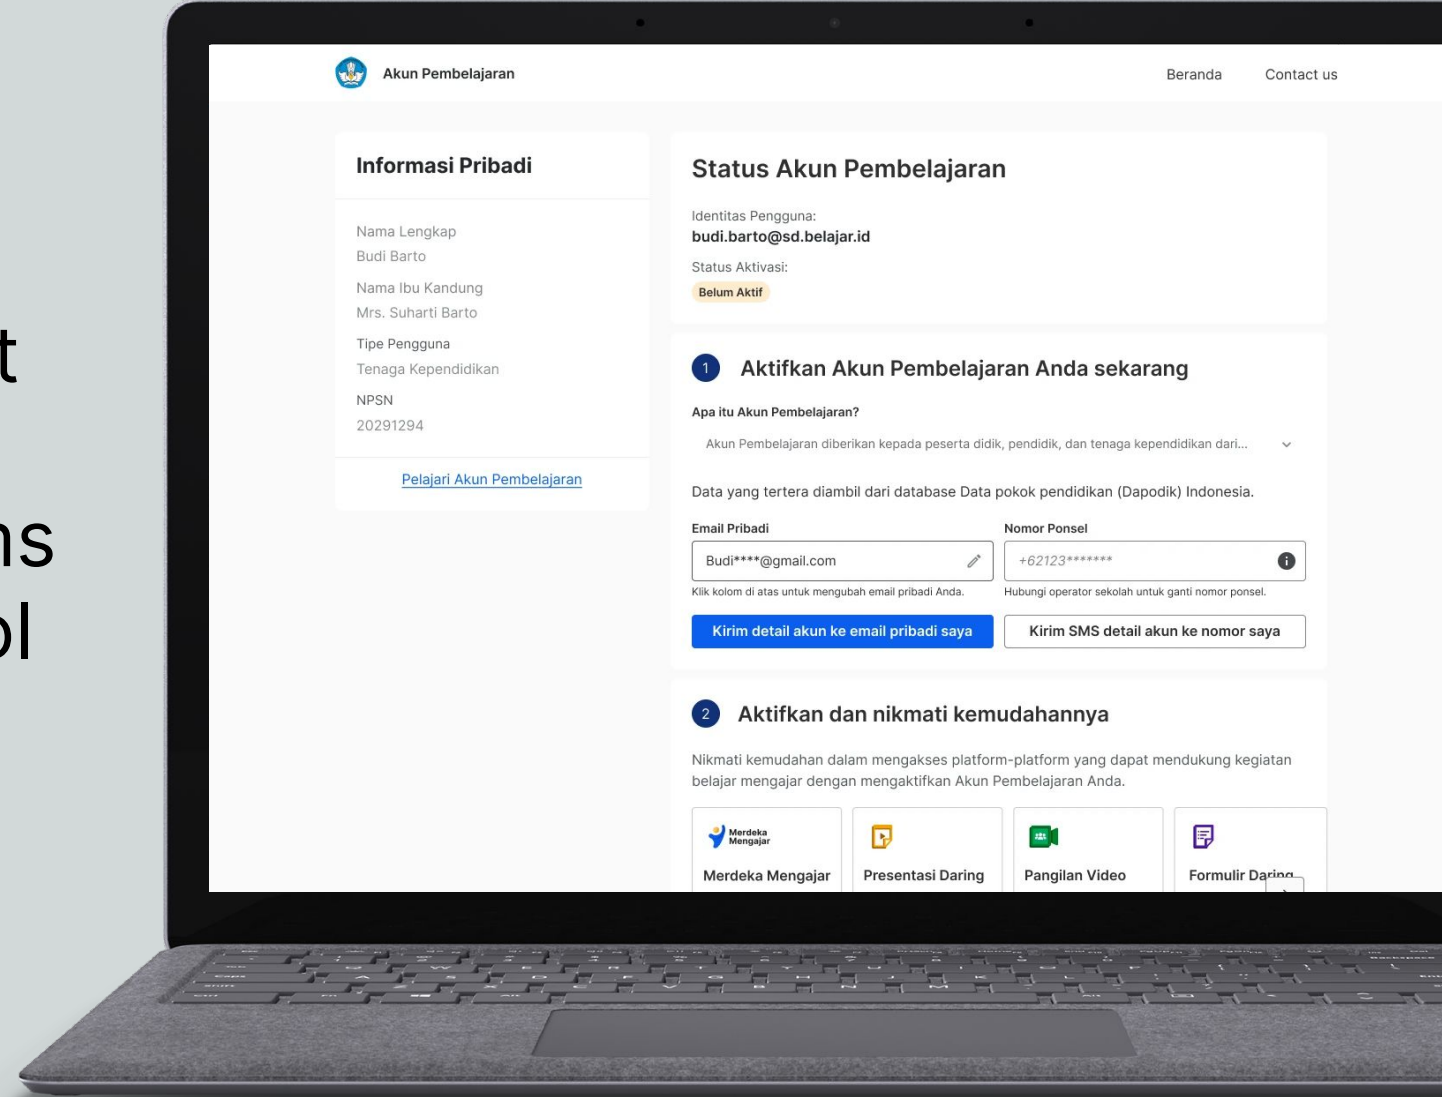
t

ns
ol

Akun Pembelajaran

Beranda
Contact us

Informasi Pribadi

Nama Lengkap
Budi Barto

Nama Ibu Kandung
Mrs. Suharti Barto

Tipe Pengguna
Tenaga Kependidikan

NPSN
20291294

Pelajari Akun Pembelajaran

Status Akun Pembelajaran

Identitas Pengguna:
budi.barto@sd.belajar.id

Status Aktivasi:
Belum Aktif

1 Aktifkan Akun Pembelajaran Anda sekarang

Apa itu Akun Pembelajaran?

Akun Pembelajaran diberikan kepada peserta didik, pendidik, dan tenaga kependidikan dari...

Data yang tertera diambil dari database Data pokok pendidikan (Dapodik) Indonesia.

Email Pribadi
Budi****@gmail.com
Klik kolom di atas untuk mengubah email pribadi Anda.

Nomor Ponsel
+62123*******
Hubungi operator sekolah untuk ganti nomor ponsel.

Kirim detail akun ke email pribadi saya

Kirim SMS detail akun ke nomor saya

2 Aktifkan dan nikmati kemudahannya

Nikmati kemudahan dalam mengakses platform-platform yang dapat mendukung kegiatan belajar mengajar dengan mengaktifkan Akun Pembelajaran Anda.

Merdeka Mengajar
Merdeka Mengajar

Presentasi Daring

Pangilan Video

Formulir Da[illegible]